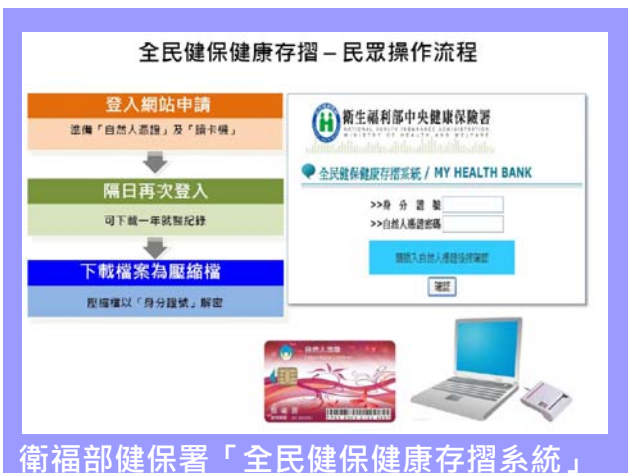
全民健保健康存摺－民眾操作流程

登入網站申請

準備「自然人憑證」及「讀卡機」

隔日再次登入

可下載一年就醫紀錄

下載檔案為壓縮檔

壓縮檔以「身分證號」解密

衛生福利部中央健康保險署
NATIONAL HEALTH INSURANCE ADMINISTRATION
MINISTRY OF HEALTH AND WELFARE

全民健保健康存摺系統 / MY HEALTH BANK

>>身 分 證 號
>>自然人憑證密碼

請插入自然人憑證後按確認

確認

自然人憑證

衛福部健保署「全民健保健康存摺系統」